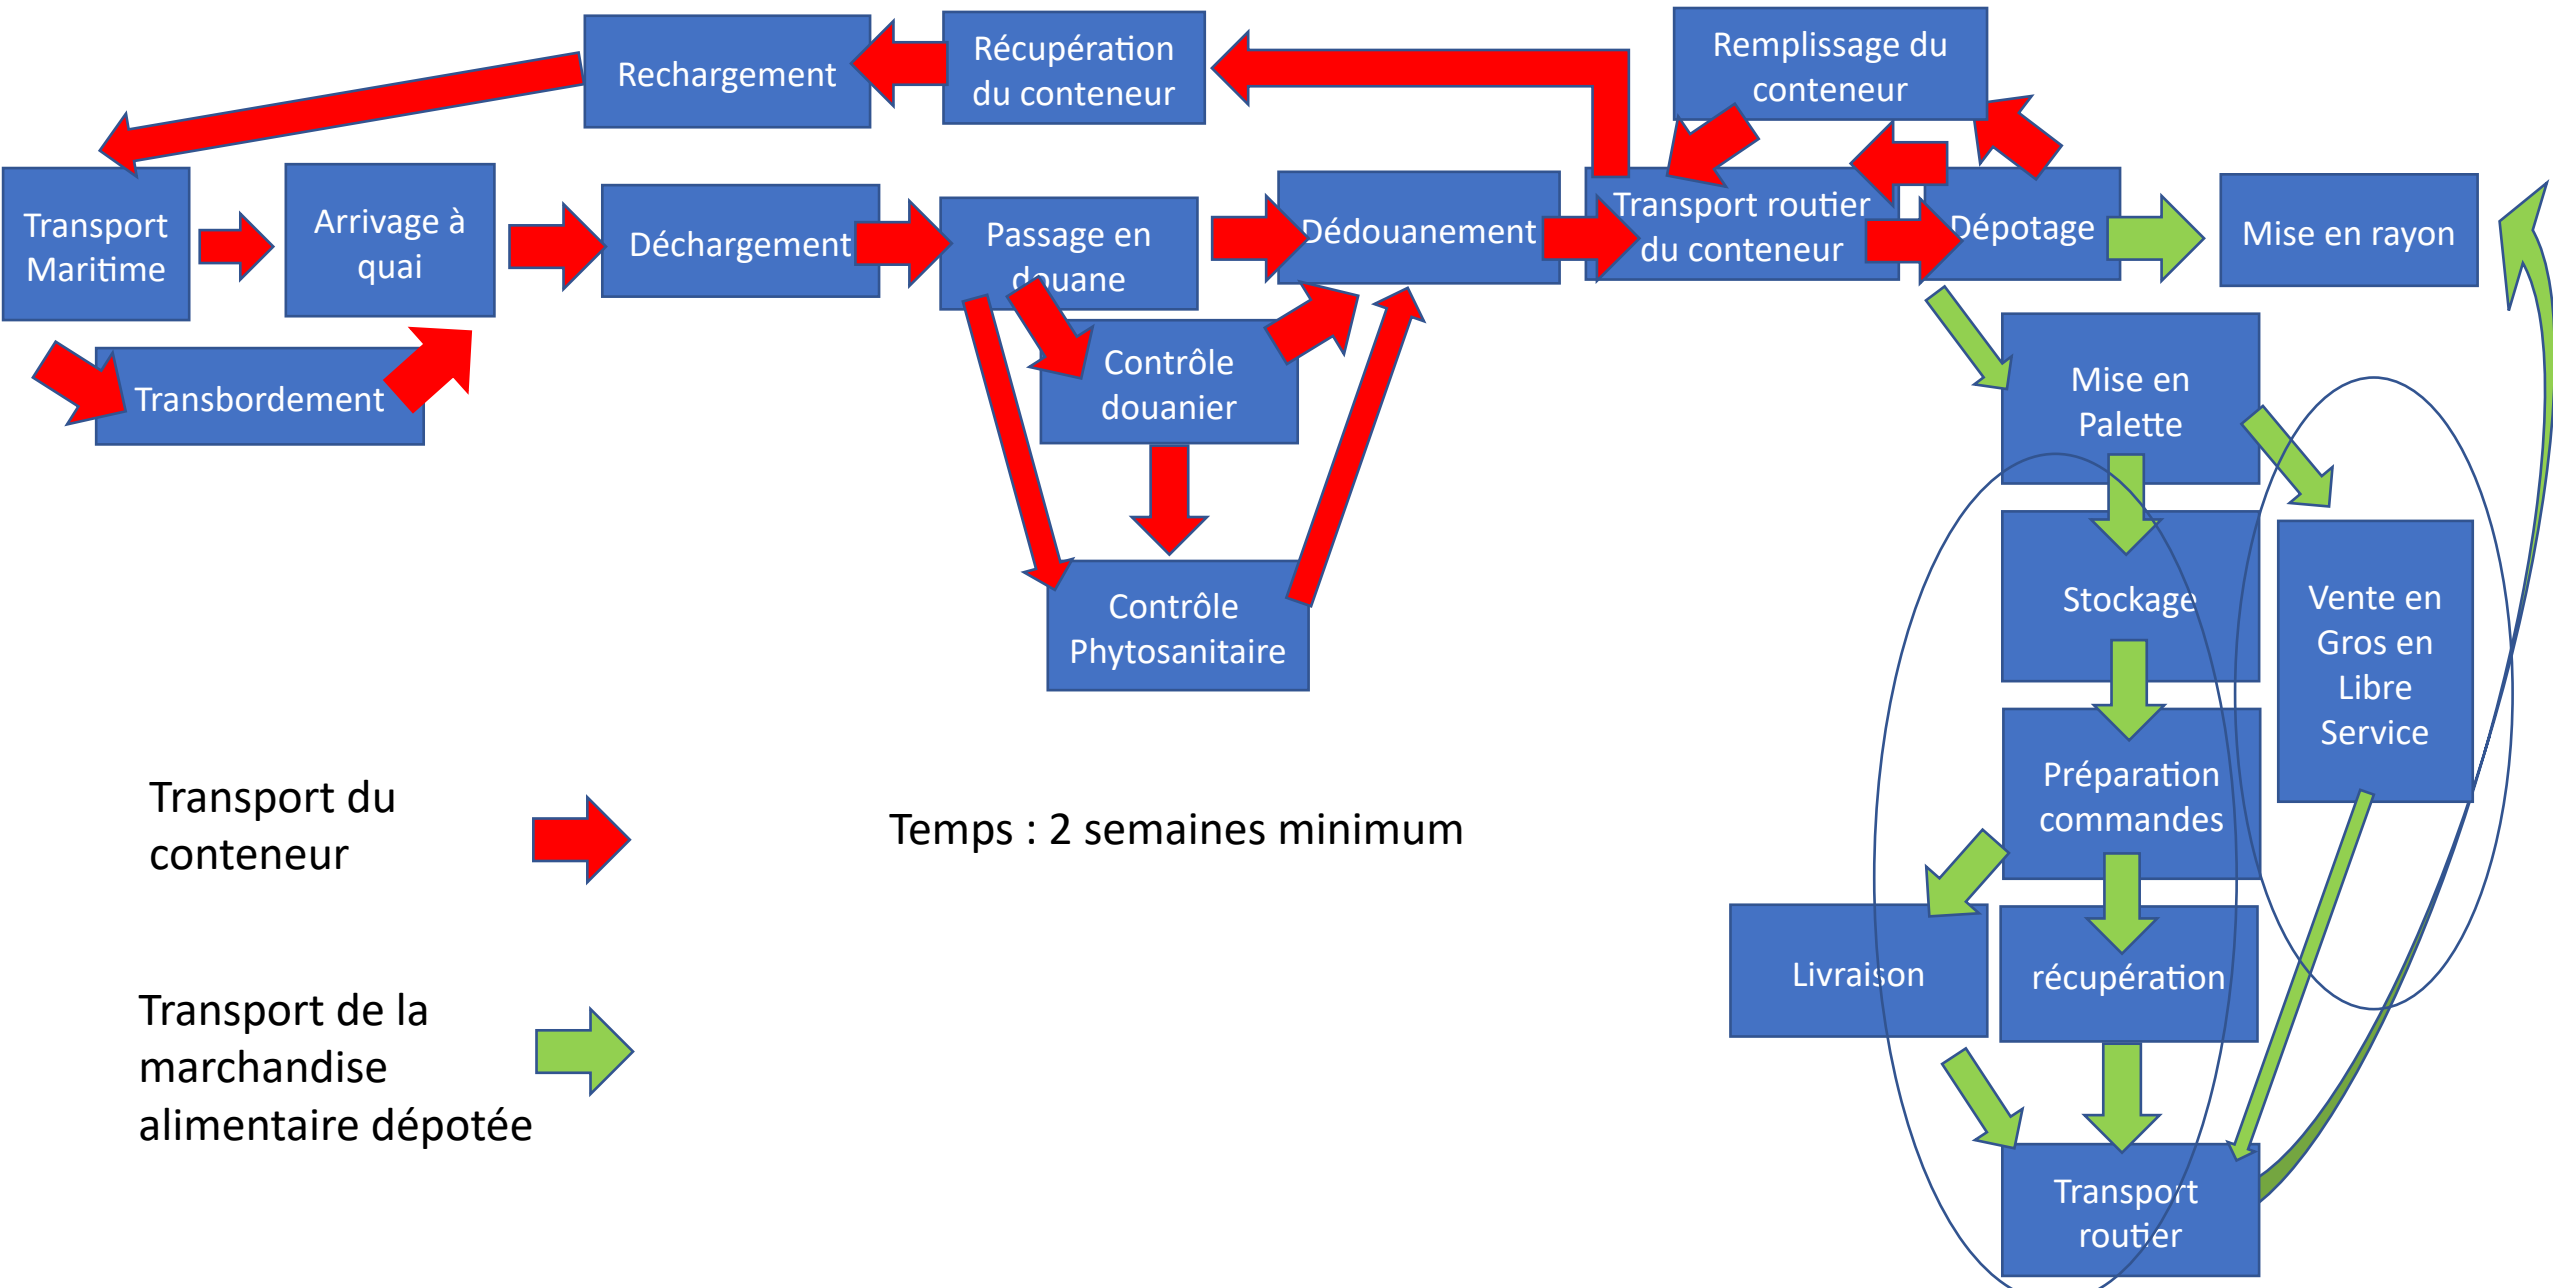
Rechargement

Récupération du conteneur

Remplissage du conteneur

Transport Maritime

Arrivage à quai

Déchargement

Passage en douane

Dédouanement

Transport routier du conteneur

Dépotage

Mise en rayon

Transbordement

Contrôle douanier

Contrôle Phytosanitaire

Mise en Palette

Stockage

Vente en Gros en Libre Service

Préparation commandes

Livraison

récupération

Transport routier

Transport du conteneur

Temps : 2 semaines minimum

Transport de la marchandise alimentaire dépotée